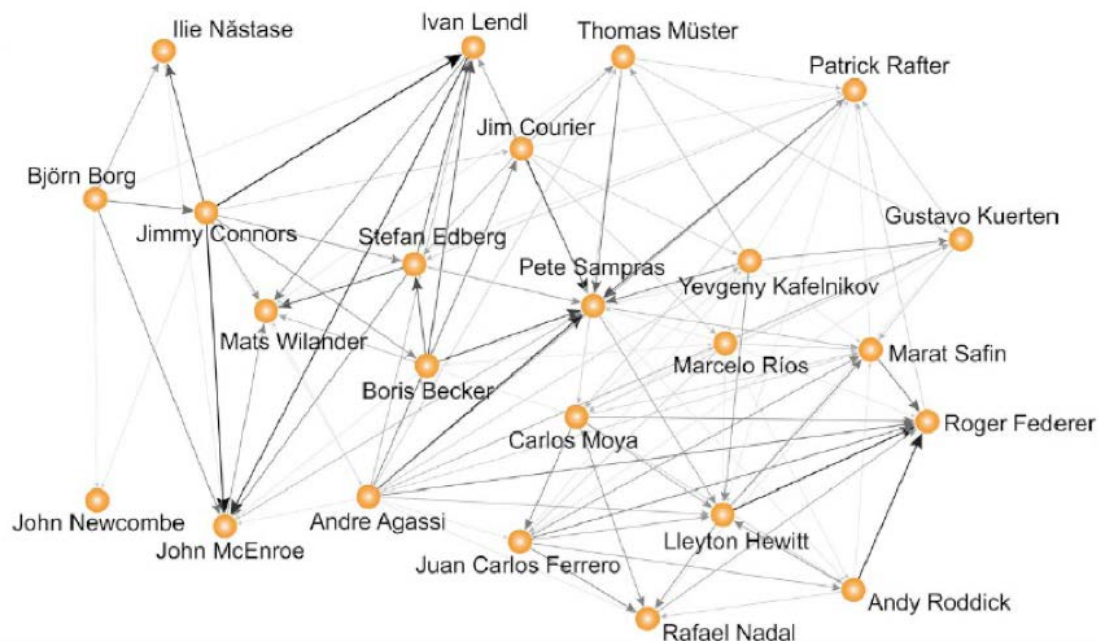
Ilie Năstase
Ivan Lendl
Thomas Müster
Patrick Rafter
Jim Courier
Björn Borg
Jimmy Connors
Stefan Edberg
Gustavo Kuerten
Pete Sampras
Yevgeny Kafelnikov
Mats Wilander
Marcelo Ríos
Marat Safin
Boris Becker
Carlos Moya
Roger Federer
John Newcombe
Andre Agassi
John McEnroe
Lleyton Hewitt
Juan Carlos Ferrero
Andy Roddick
Rafael Nadal